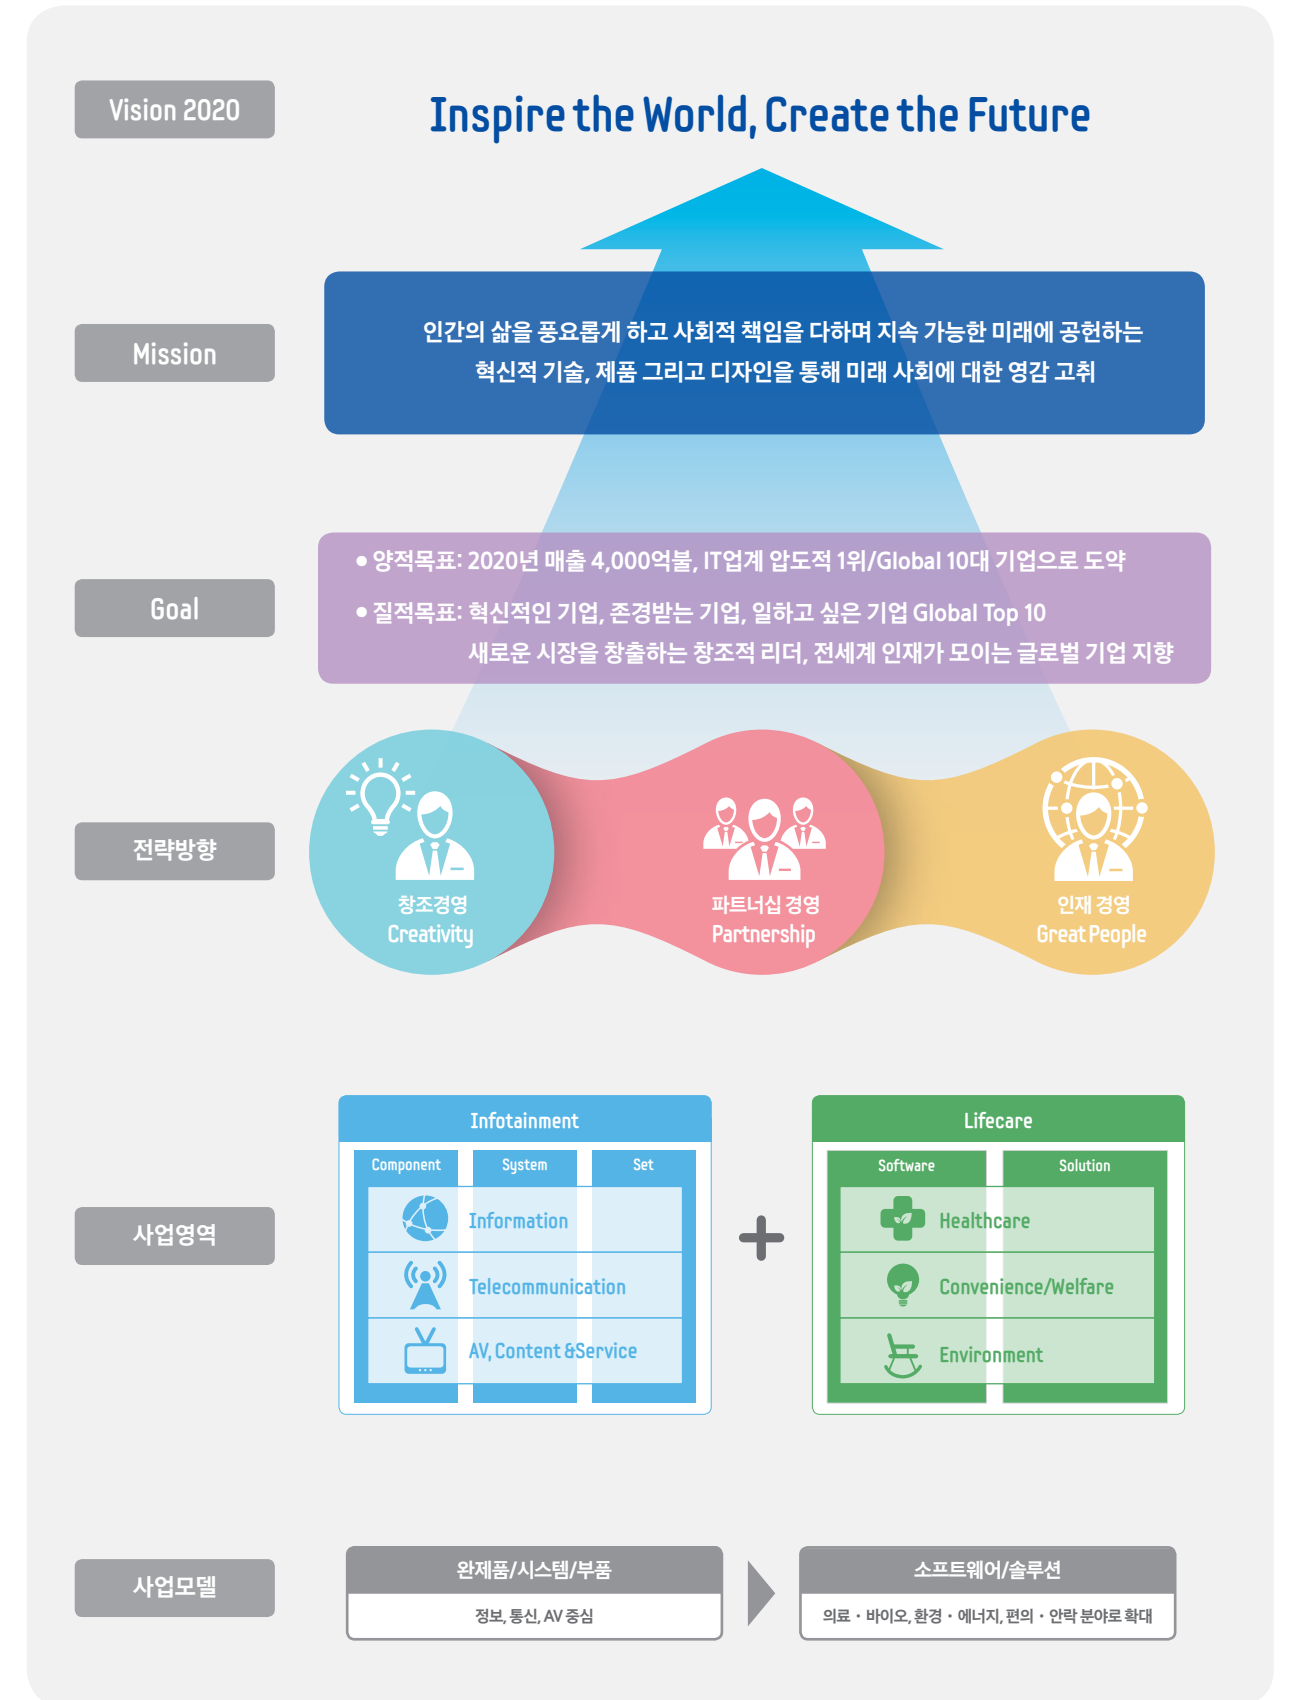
Vision 2020

Inspire the World, Create the Future

Mission

인간의 삶을 풍요롭게 하고 사회적 책임을 다하며 지속 가능한 미래에 공헌하는 혁신적 기술, 제품 그리고 디자인을 통해 미래 사회에 대한 영감 고취

Goal

● 양적목표: 2020년 매출 4,000억불, IT업계 압도적 1위/Global 10대 기업으로 도약

● 질적목표: 혁신적인 기업, 존경받는 기업, 일하고 싶은 기업 Global Top 10
새로운 시장을 창출하는 창조적 리더, 전세계 인재가 모이는 글로벌 기업 지향

전략방향

창조경영
Creativity

파트너십 경영
Partnership

인재 경영
Great People

사업영역

Infotainment

| Component | System | Set |
|---|---|---|
| Information | | |
| Telecommunication | | |
| AV, Content & Service | | |

+

Lifecare

| Software | Solution |
|---|---|
| Healthcare | |
| Convenience/Welfare | |
| Environment | |

사업모델

완제품/시스템/부품
정보, 통신, AV 중심

소프트웨어/솔루션
의료 · 바이오, 환경 · 에너지, 편의 · 안락 분야로 확대